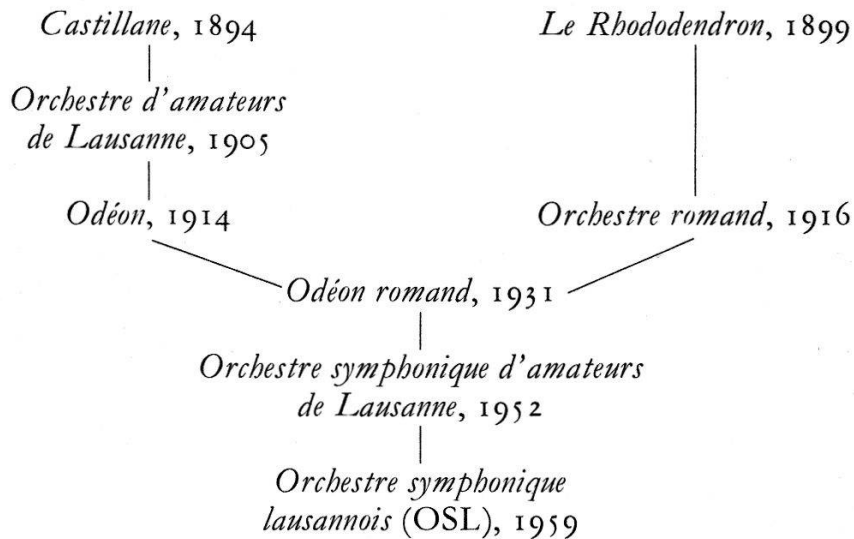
Castillane, 1894

Orchestre d'amateurs de Lausanne, 1905

Odéon, 1914

Le Rhododendron, 1899

Orchestre romand, 1916

Odéon romand, 1931

Orchestre symphonique d'amateurs de Lausanne, 1952

Orchestre symphonique lausannois (OSL), 1959